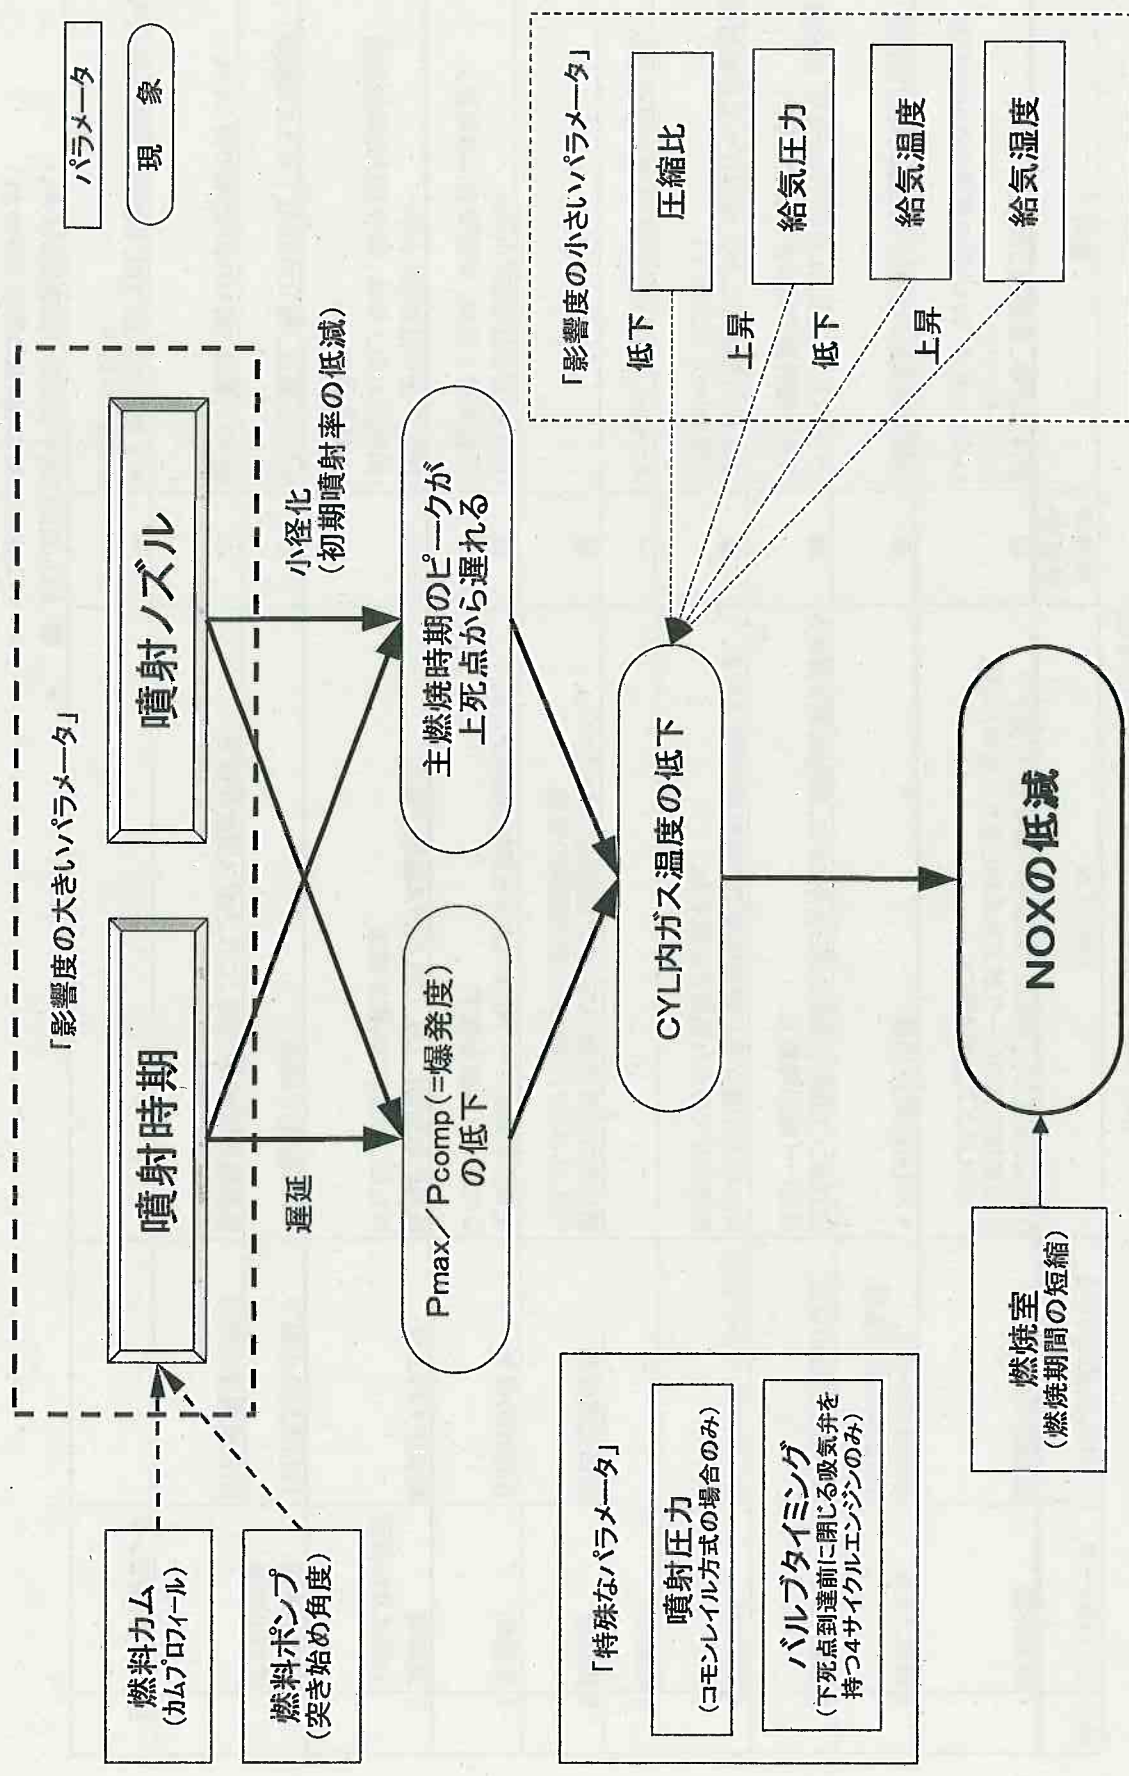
パラメータ

現象

「影響度の大きいパラメータ」

噴射時期

噴射ノズル

遅延

小径化
(初期噴射率の低減)

燃料カム
(カムプロフィール)

燃料ポンプ
(突き始め角度)

$P_{max}$／$P_{comp}$(=爆発度)の低下

主燃焼時期のピークが上死点から遅れる

CYL内ガス温度の低下

NOXの低減

燃焼室
(燃焼期間の短縮)

「影響度の小さいパラメータ」

圧縮比

給気圧力

給気温度

給気湿度

低下

上昇

低下

上昇

「特殊なパラメータ」

噴射圧力
(コモンレイル方式の場合のみ)

バルブタイミング
(下死点到達前に閉じる吸気弁を持つ4サイクルエンジンのみ)